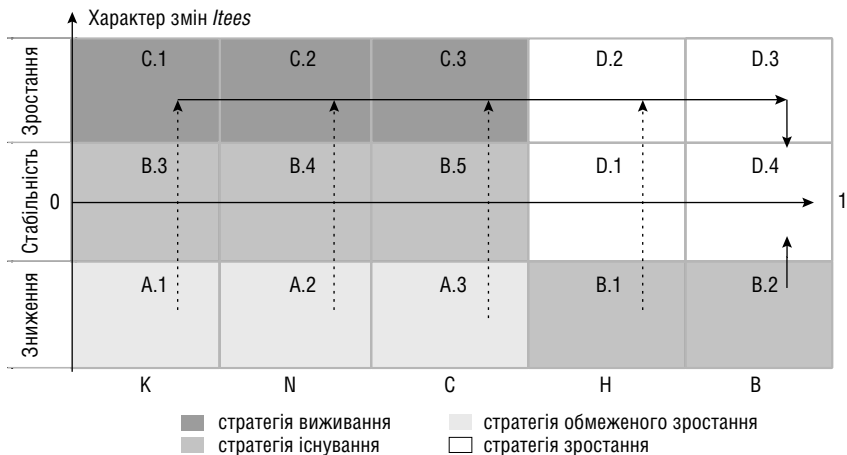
Характер змін *Itees*

| | K | N | C | H | B |
|---|---|---|---|---|---|
| Зростання | C.1 | C.2 | C.3 | D.2 | D.3 |
| Стабільність | B.3 | B.4 | B.5 | D.1 | D.4 |
| Зниження | A.1 | A.2 | A.3 | B.1 | B.2 |

0

1

стратегія виживання
стратегія обмеженого зростання
стратегія існування
стратегія зростання